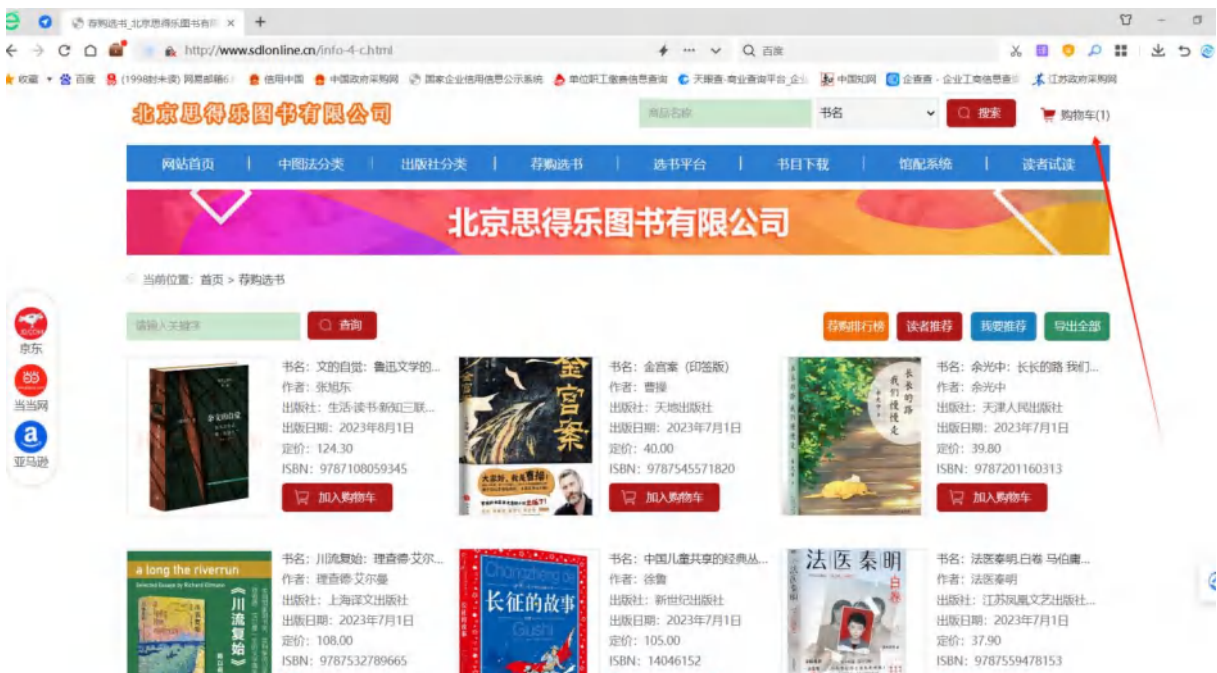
荐购选书_北京思得乐图书有限 ×
+
http://www.sdlonline.cn/info-4-c.html
百度
收藏 百度 (1998封未读) 网易邮箱6 信用中国 中国政府采购网 国家企业信用信息公示系统 单位职工缴费信息查询 天眼查-商业查询平台_企业 中国知网 企查查 - 企业工商信息查询 江苏政府采购网

北京思得乐图书有限公司
商品名称
书名
搜索
购物车(1)

网站首页 | 中图法分类 | 出版社分类 | 荐购选书 | 选书平台 | 书目下载 | 馆配系统 | 读者试读

北京思得乐图书有限公司

当前位置: 首页 > 荐购选书

京东
当当网
亚马逊

请输入关键字
查询
荐购排行榜
读者推荐
我要推荐
导出全部

书名: 文的自觉: 鲁迅文学的...
作者: 张旭东
出版社: 生活·读书·新知三联...
出版日期: 2023年8月1日
定价: 124.30
ISBN: 9787108059345
加入购物车

书名: 金宫案 (印签版)
作者: 曹操
出版社: 天地出版社
出版日期: 2023年7月1日
定价: 40.00
ISBN: 9787545571820
加入购物车

书名: 余光中: 长长的路 我们...
作者: 余光中
出版社: 天津人民出版社
出版日期: 2023年7月1日
定价: 39.80
ISBN: 9787201160313
加入购物车

a long the riverrun
《川流复始》

书名: 川流复始: 理查德·艾尔...
作者: 理查德·艾尔曼
出版社: 上海译文出版社
出版日期: 2023年7月1日
定价: 108.00
ISBN: 9787532789665

长征的故事

书名: 中国儿童共享的经典丛...
作者: 徐鲁
出版社: 新世纪出版社
出版日期: 2023年7月1日
定价: 105.00
ISBN: 14046152

法医秦明

书名: 法医秦明.白卷 马伯庸...
作者: 法医秦明
出版社: 江苏凤凰文艺出版社...
出版日期: 2023年7月1日
定价: 37.90
ISBN: 9787559478153